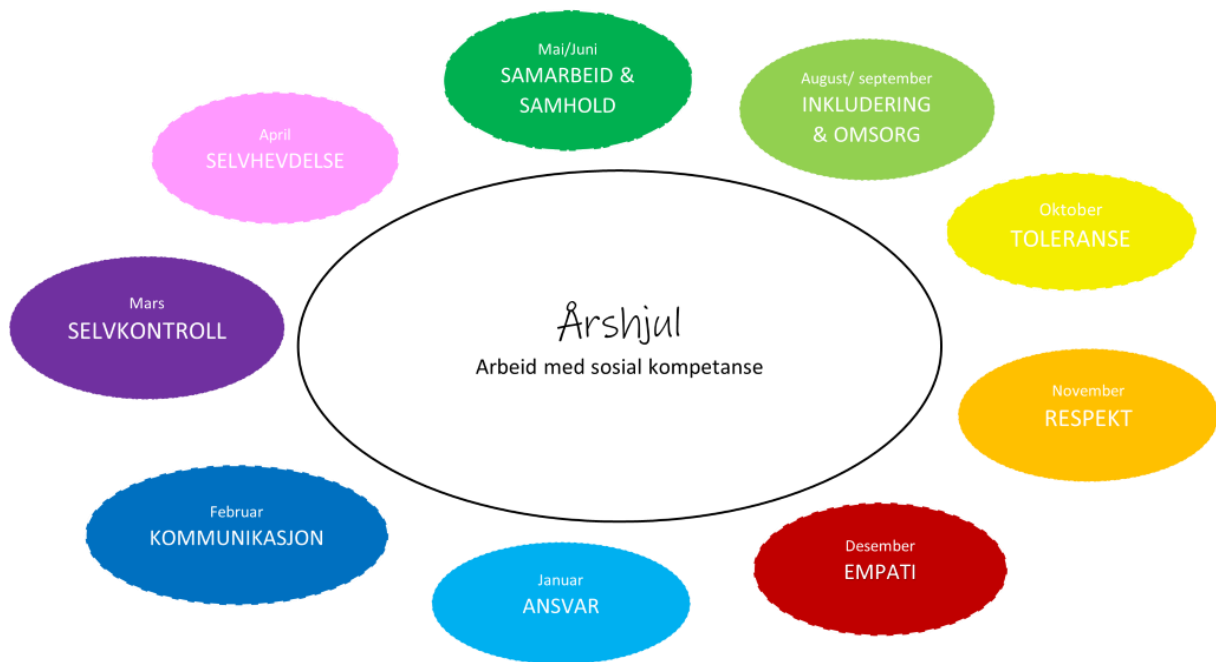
Mai/Juni
SAMARBEID & SAMHOLD

August/ september
INKLUDERING & OMSORG

Oktober
TOLERANSE

November
RESPEKT

Desember
EMPATI

Januar
ANSVAR

Februar
KOMMUNIKASJON

Mars
SELVKONTROLL

April
SELVHEVDELSE

Årshjul
Arbeid med sosial kompetanse